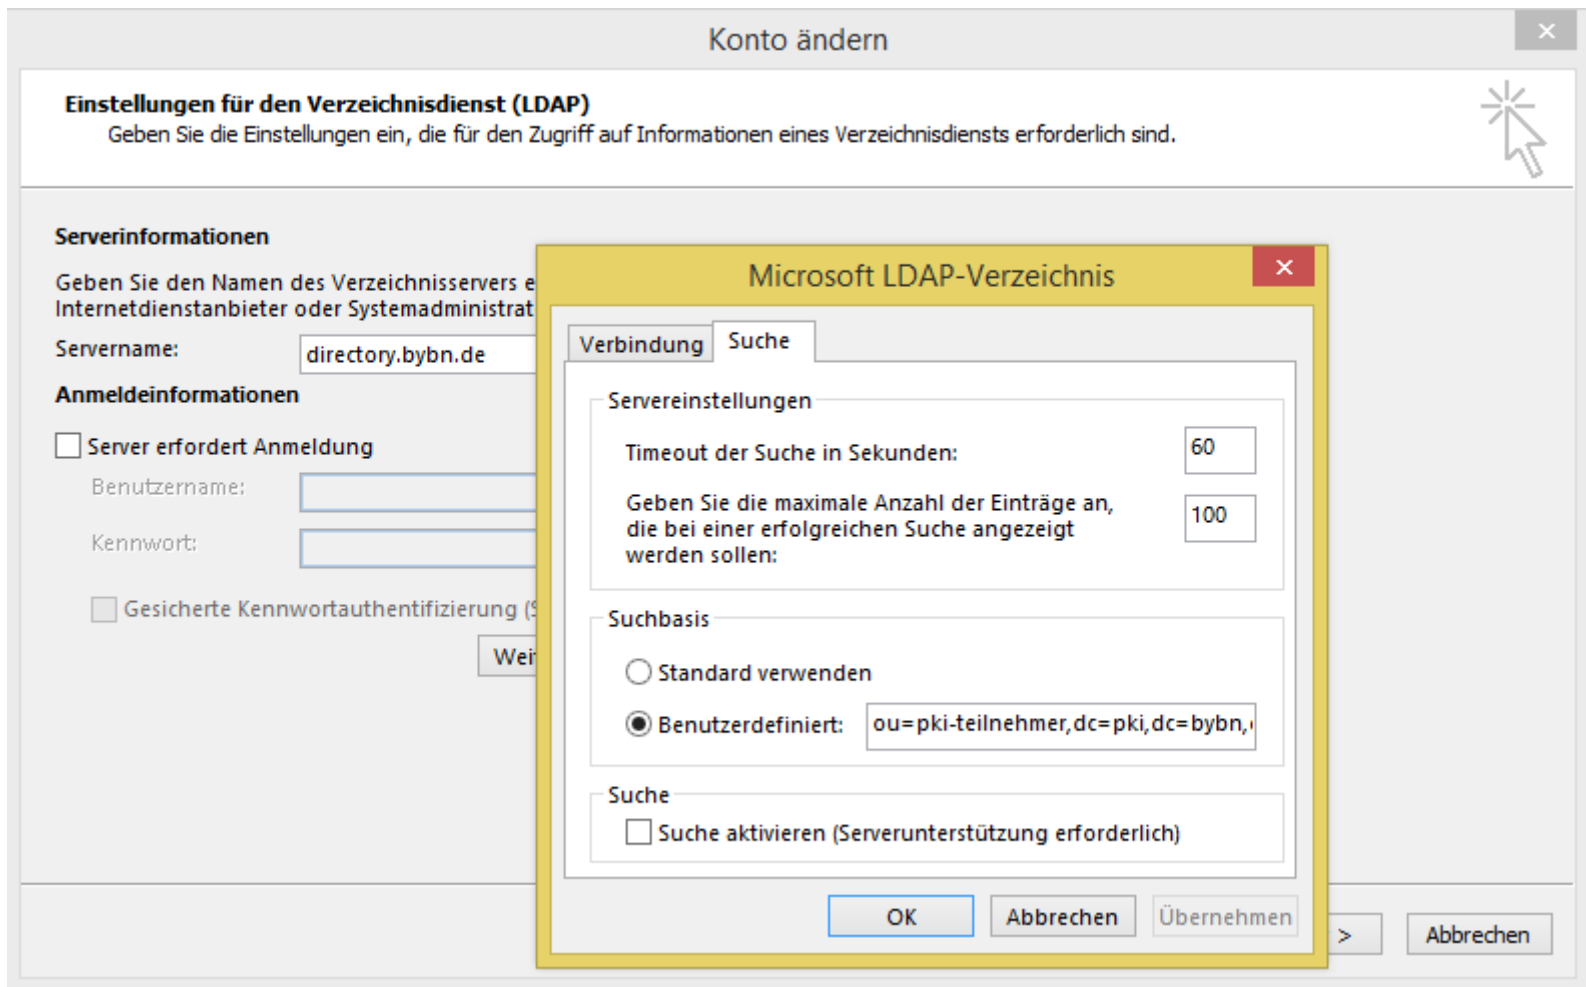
Konto ändern

Einstellungen für den Verzeichnisdienst (LDAP)
Geben Sie die Einstellungen ein, die für den Zugriff auf Informationen eines Verzeichnisdiensts erforderlich sind.

Serverinformationen

Geben Sie den Namen des Verzeichnisservers e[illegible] Internetdienstanbieter oder Systemadministrat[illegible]

Servername: directory.bybn.de

Anmeldeinformationen

Server erfordert Anmeldung

Benutzername:

Kennwort:

Gesicherte Kennwortauthentifizierung ([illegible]

Wei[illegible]

Microsoft LDAP-Verzeichnis

Verbindung | Suche

Servereinstellungen

Timeout der Suche in Sekunden: 60

Geben Sie die maximale Anzahl der Einträge an, die bei einer erfolgreichen Suche angezeigt werden sollen: 100

Suchbasis

Standard verwenden

Benutzerdefiniert: ou=pki-teilnehmer,dc=pki,dc=bybn,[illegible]

Suche

Suche aktivieren (Serverunterstützung erforderlich)

OK Abbrechen Übernehmen

> Abbrechen